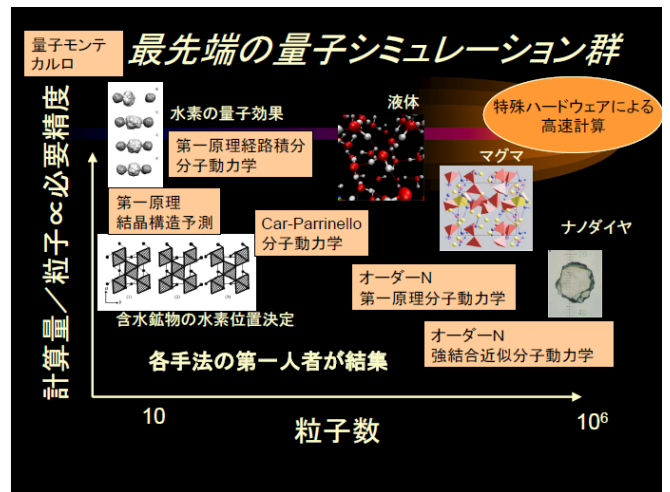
量子モンテカルロ

最先端の量子シミュレーション群

計算量／粒子$\propto$必要精度

水素の量子効果

液体

特殊ハードウェアによる高速計算

第一原理経路積分分子動力学

マグマ

第一原理結晶構造予測

Car-Parrinello分子動力学

ナノダイヤ

オーダーN第一原理分子動力学

含水鉱物の水素位置決定

オーダーN強結合近似分子動力学

各手法の第一人者が結集

10

粒子数

$10^6$